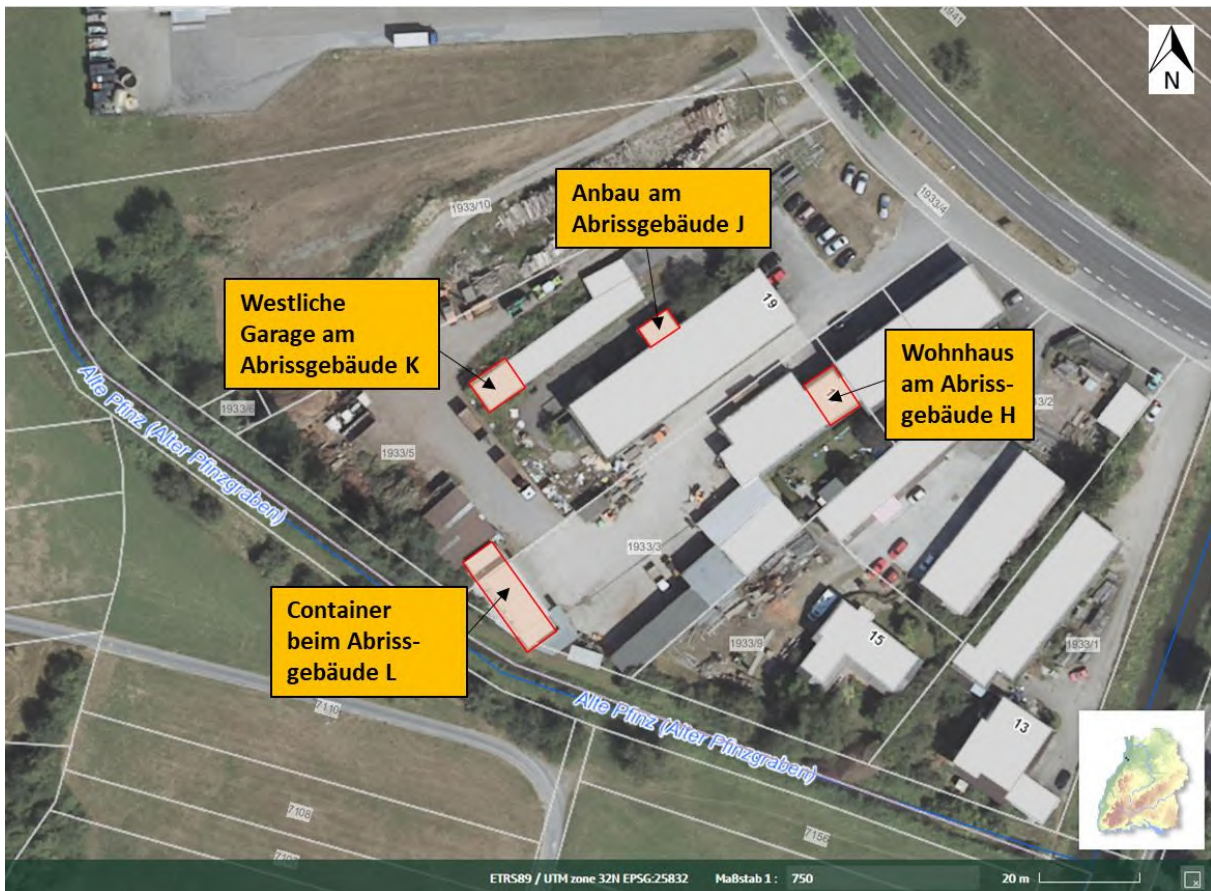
N

1941

1933/4

1933/10

Anbau am Abrissgebäude J

Westliche Garage am Abrissgebäude K

19

Wohnhaus am Abrissgebäude H

1933/2

1933/6

1933/5

Alte Pfinz (Alter Pfinzgraben)

1933/3

Container beim Abrissgebäude L

1933/9

15

1933/1

7110

Alte Pfinz (Alter Pfinzgraben)

13

7108

7156

7109

ETRS89 / UTM zone 32N EPSG:25832 Maßstab 1 : 750 20 m